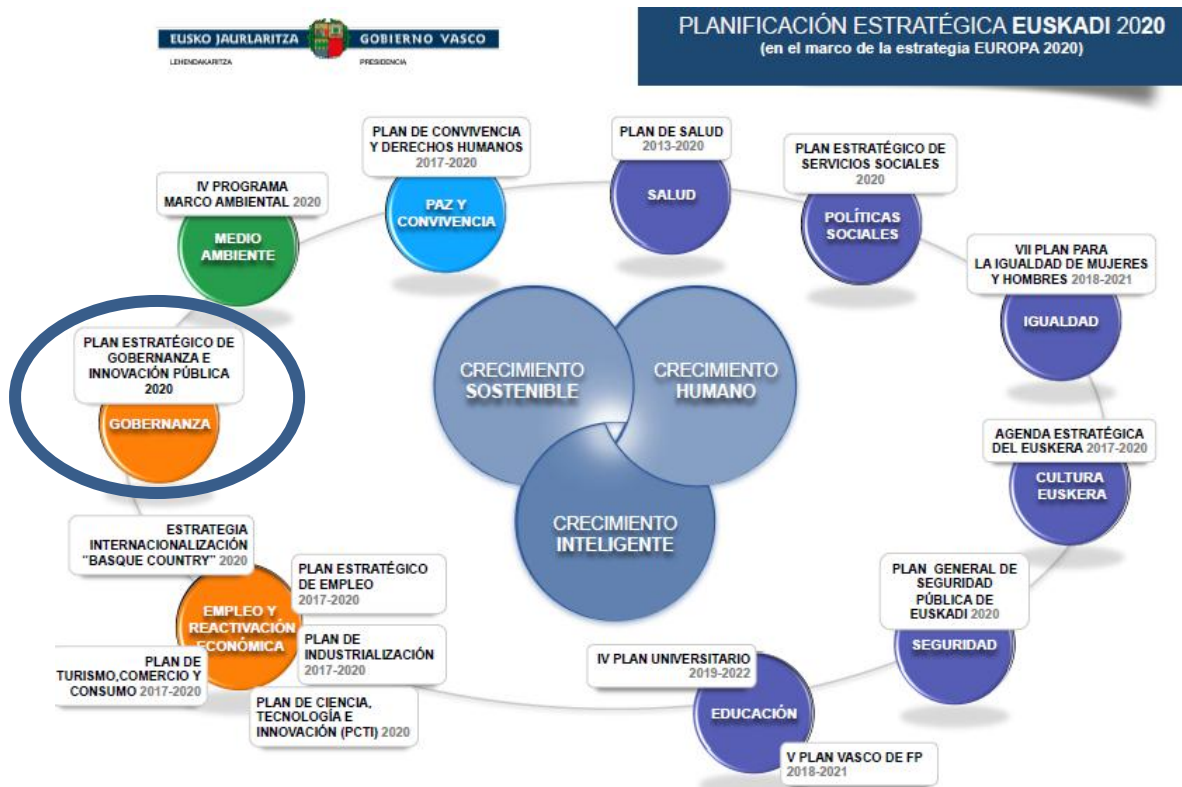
EUSKO JAURLARITZA GOBIERNO VASCO
LEHENDAKARITZA PRESIDENCIA

PLANIFICACIÓN ESTRATÉGICA EUSKADI 2020
(en el marco de la estrategia EUROPA 2020)

PLAN DE CONVIVENCIA Y DERECHOS HUMANOS 2017-2020
PAZ Y CONVIVENCIA

PLAN DE SALUD 2013-2020
SALUD

PLAN ESTRATÉGICO DE SERVICIOS SOCIALES 2020
POLÍTICAS SOCIALES

IV PROGRAMA MARCO AMBIENTAL 2020
MEDIO AMBIENTE

VII PLAN PARA LA IGUALDAD DE MUJERES Y HOMBRES 2018-2021
IGUALDAD

PLAN ESTRATÉGICO DE GOBERNANZA E INNOVACIÓN PÚBLICA 2020
GOBERNANZA

CRECIMIENTO SOSTENIBLE
CRECIMIENTO HUMANO
CRECIMIENTO INTELIGENTE

AGENDA ESTRATÉGICA DEL EUSKERA 2017-2020
CULTURA EUSKERA

ESTRATEGIA INTERNACIONALIZACIÓN "BASQUE COUNTRY" 2020

PLAN ESTRATÉGICO DE EMPLEO 2017-2020

EMPLEO Y REACTIVACIÓN ECONÓMICA

PLAN DE INDUSTRIALIZACIÓN 2017-2020

PLAN GENERAL DE SEGURIDAD PÚBLICA DE EUSKADI 2020
SEGURIDAD

PLAN DE TURISMO,COMERCIO Y CONSUMO 2017-2020

IV PLAN UNIVERSITARIO 2019-2022

PLAN DE CIENCIA, TECNOLOGÍA E INNOVACIÓN (PCTI) 2020

EDUCACIÓN

V PLAN VASCO DE FP 2018-2021